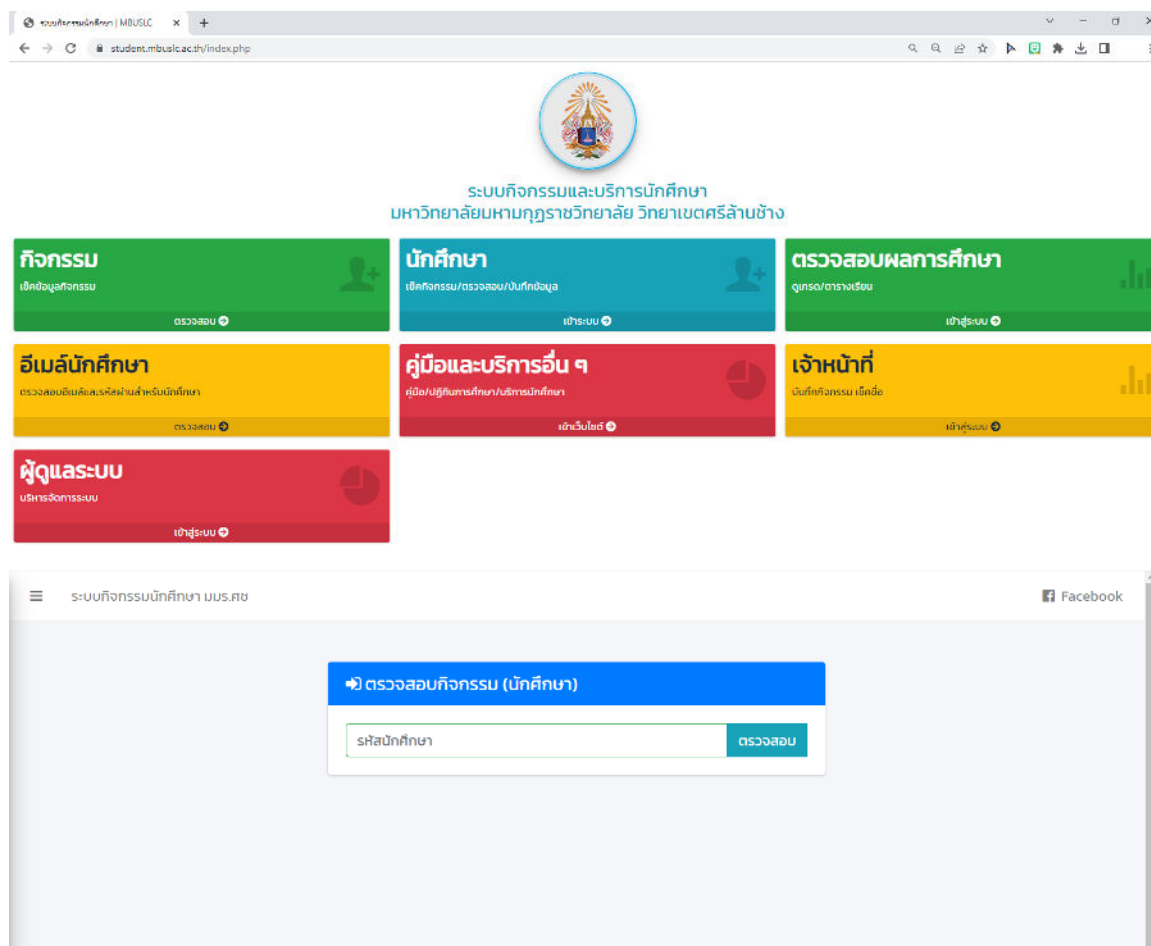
ระบบกิจกรรมนักศึกษา | MBUSLC ×

student.mbuslc.ac.th/index.php

ระบบกิจกรรมและบริการนักศึกษา
มหาวิทยาลัยมหามกุฏราชวิทยาลัย วิทยาเขตศรีล้านช้าง

กิจกรรม
เช็คข้อมูลกิจกรรม
ตรวจสอบ

นักศึกษา
เช็คกิจกรรม/ตรวจสอบ/บันทึกข้อมูล
เข้าระบบ

ตรวจสอบผลการศึกษา
ดูเกรด/ตารางเรียน
เข้าสู่ระบบ

อีเมล์นักศึกษา
ตรวจสอบอีเมล์และรหัสผ่านสำหรับนักศึกษา
ตรวจสอบ

คู่มือและบริการอื่น ๆ
คู่มือ/ปฏิทินการศึกษา/บริการนักศึกษา
เข้าเว็บไซต์

เจ้าหน้าที่
บันทึกกิจกรรม เช็คชื่อ
เข้าสู่ระบบ

ผู้ดูแลระบบ
บริหารจัดการระบบ
เข้าสู่ระบบ

ระบบกิจกรรมนักศึกษา มมร.ศช

Facebook

ตรวจสอบกิจกรรม (นักศึกษา)

รหัสนักศึกษา
ตรวจสอบ